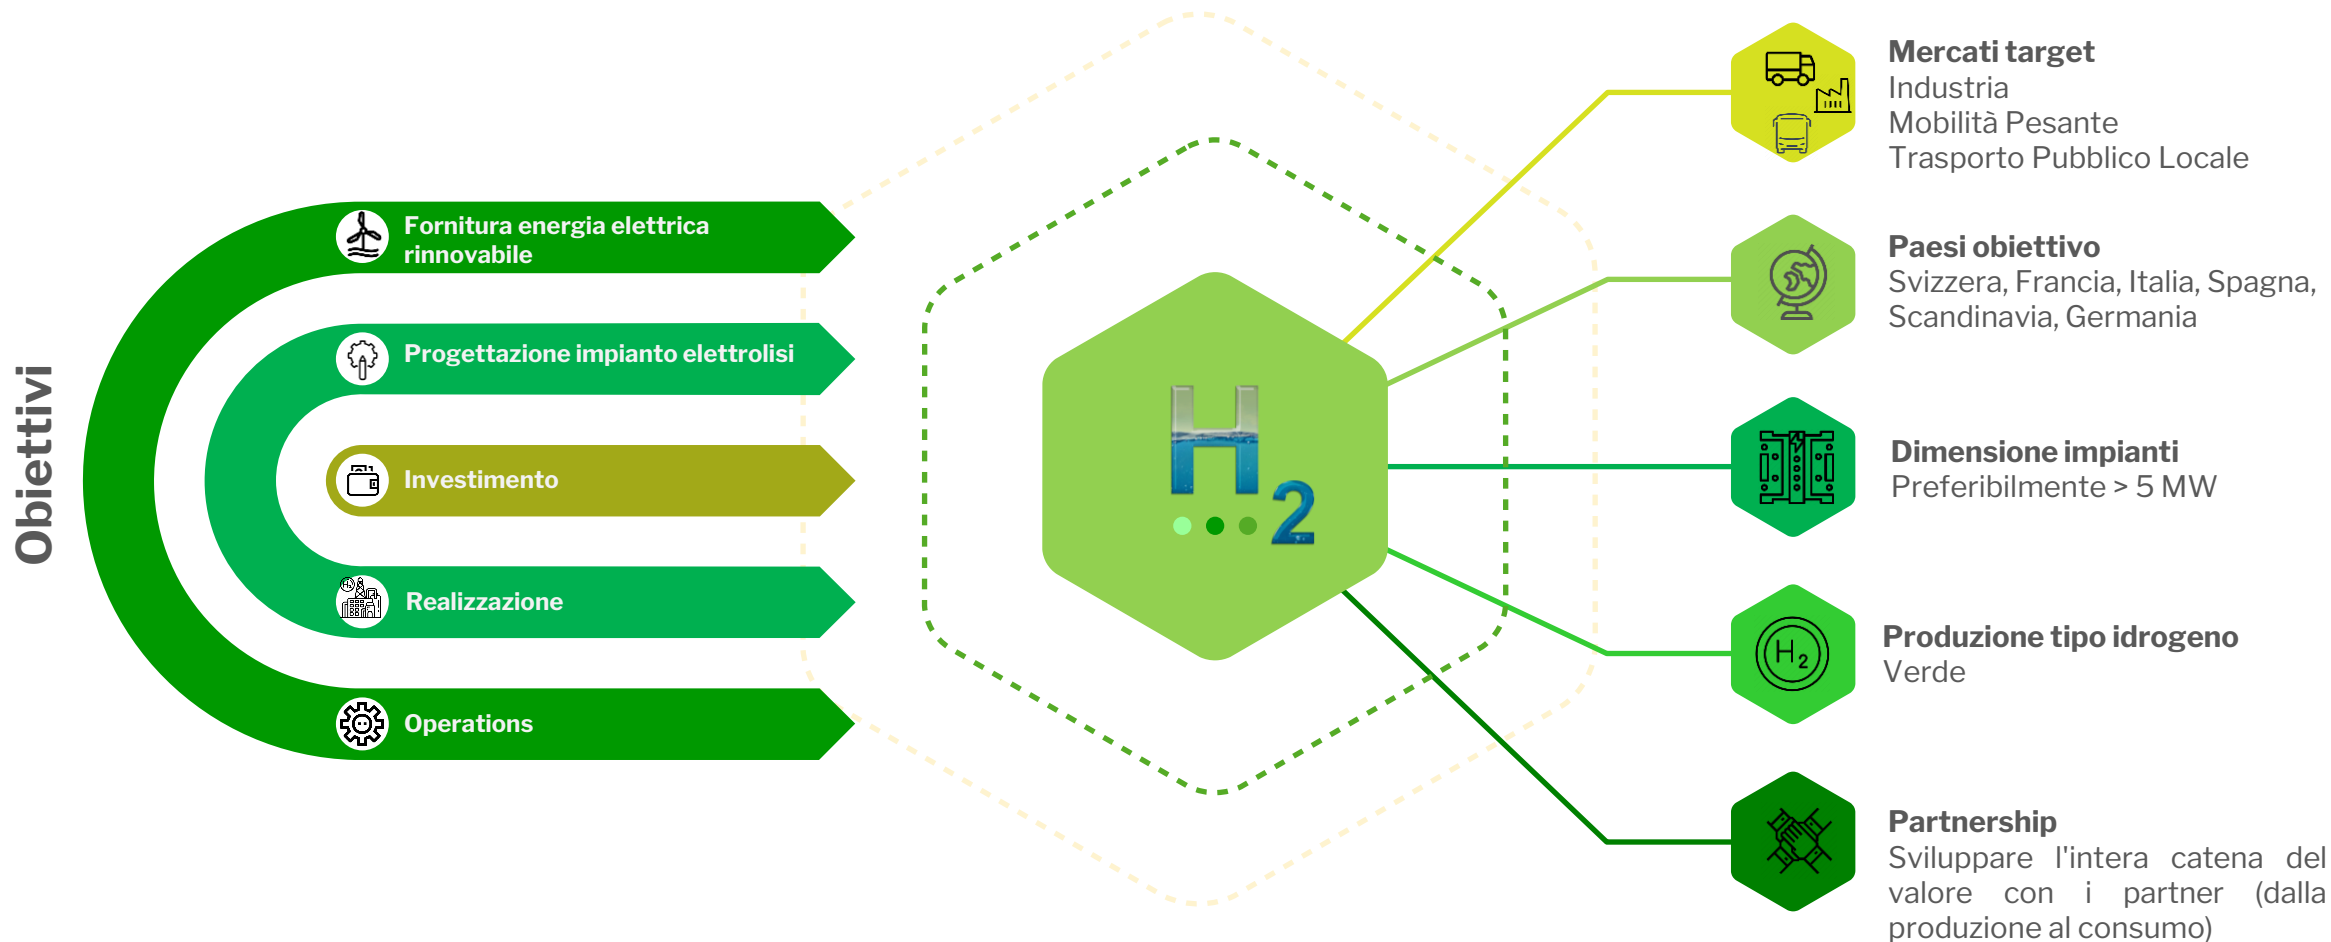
Obiettivi

Fornitura energia elettrica rinnovabile

Progettazione impianto elettrolisi

Investimento

Realizzazione

Operations

$H_2$

Mercati target
Industria
Mobilità Pesante
Trasporto Pubblico Locale

Paesi obiettivo
Svizzera, Francia, Italia, Spagna, Scandinavia, Germania

Dimensione impianti
Preferibilmente > 5 MW

Produzione tipo idrogeno
Verde

Partnership
Sviluppare l'intera catena del valore con i partner (dalla produzione al consumo)